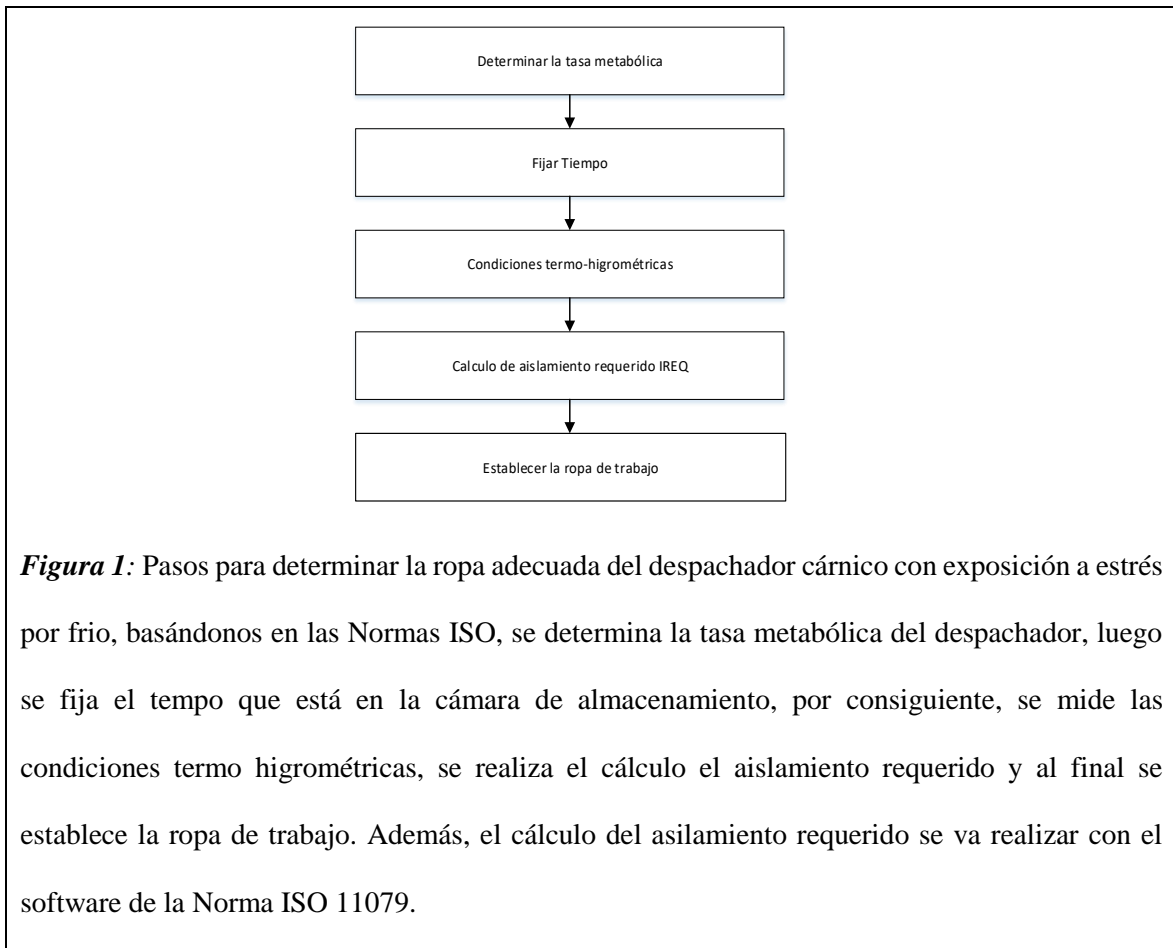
Determinar la tasa metabólica

Fijar Tiempo

Condiciones termo-higrométricas

Calculo de aislamiento requerido IREQ

Establecer la ropa de trabajo

*Figura 1:* Pasos para determinar la ropa adecuada del despachador cárnico con exposición a estrés por frio, basándonos en las Normas ISO, se determina la tasa metabólica del despachador, luego se fija el tempo que está en la cámara de almacenamiento, por consiguiente, se mide las condiciones termo higrométricas, se realiza el cálculo el aislamiento requerido y al final se establece la ropa de trabajo. Además, el cálculo del asilamiento requerido se va realizar con el software de la Norma ISO 11079.